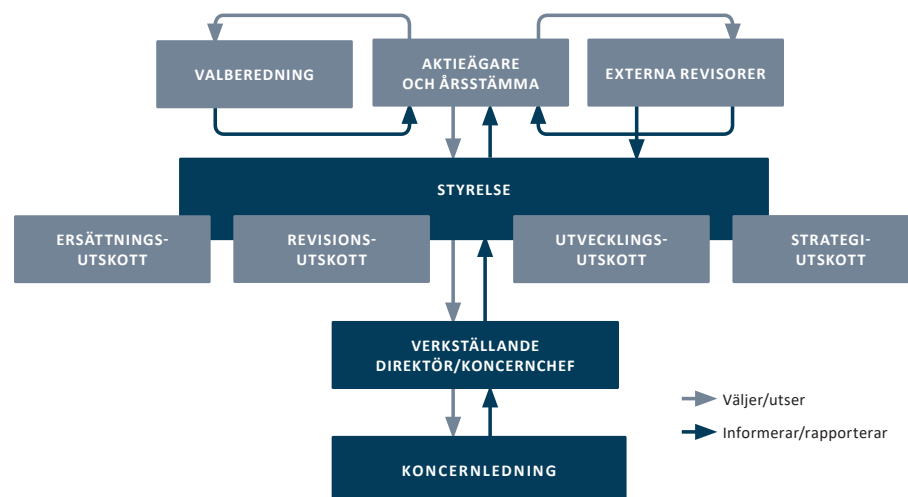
VALBEREDNING

AKTIEÄGARE OCH ÅRSSTÄMMA

EXTERNA REVISORER

STYRELSE

ERSÄTTNINGS-UTSKOTT

REVISIONS-UTSKOTT

UTVECKLINGS-UTSKOTT

STRATEGI-UTSKOTT

VERKSTÄLLANDE DIREKTÖR/KONCERNCHEF

KONCERNLEDNING

Väljer/utser

Informerar/rapporterar